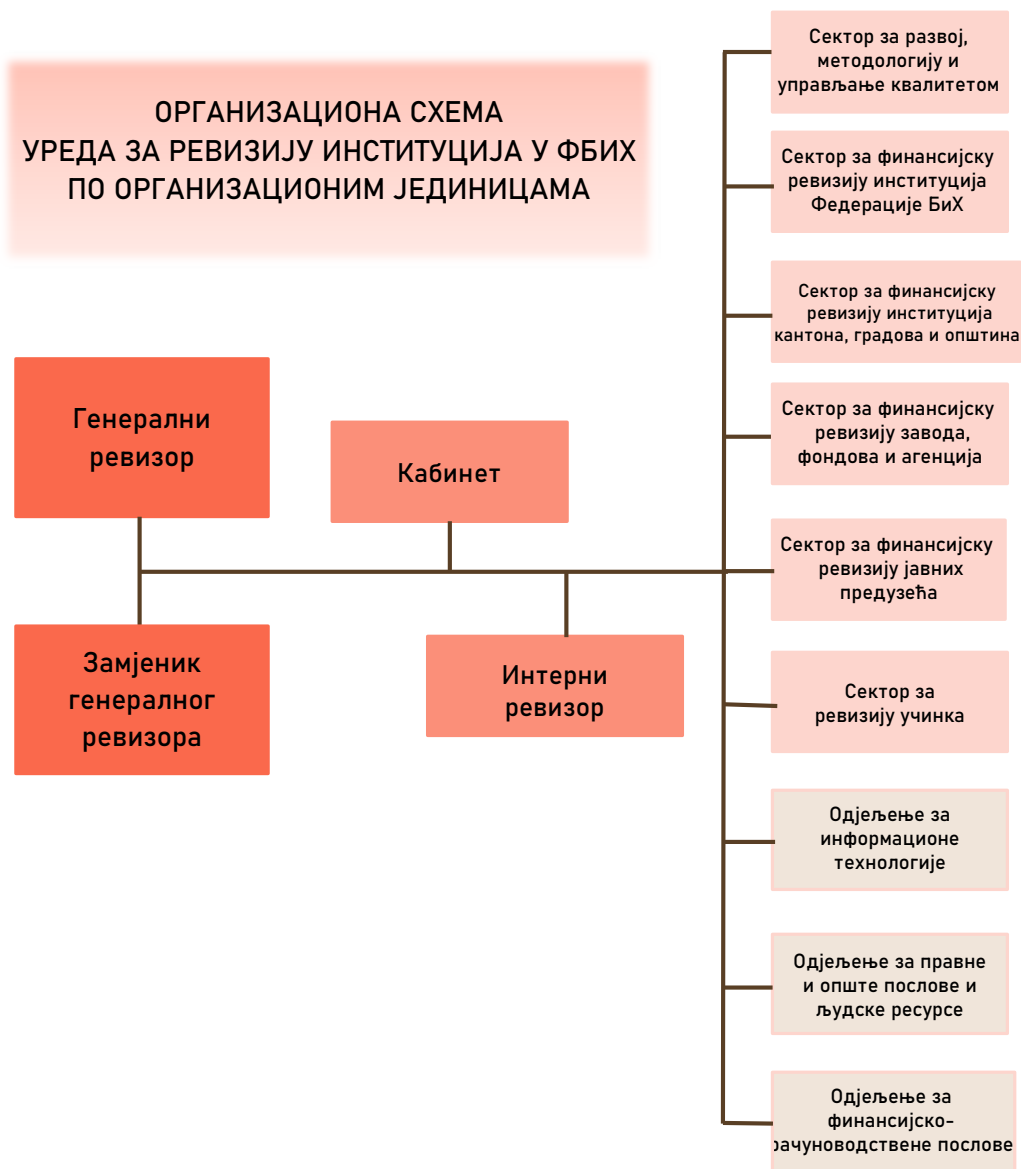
ОРГАНИЗАЦИОНА СХЕМА
УРЕДА ЗА РЕВИЗИЈУ ИНСТИТУЦИЈА У ФБИХ
ПО ОРГАНИЗАЦИОНИМ ЈЕДИНИЦАМА

Генерални ревизор

Кабинет

Замјеник генералног ревизора

Интерни ревизор

Сектор за развој, методологију и управљање квалитетом

Сектор за финансијску ревизију институција Федерације БиХ

Сектор за финансијску ревизију институција кантона, градова и општина

Сектор за финансијску ревизију завода, фондова и агенција

Сектор за финансијску ревизију јавних предузећа

Сектор за ревизију учинка

Одјељење за информационе технологије

Одјељење за правне и опште послове и људске ресурсе

Одјељење за финансијско-рачуноводствене послове